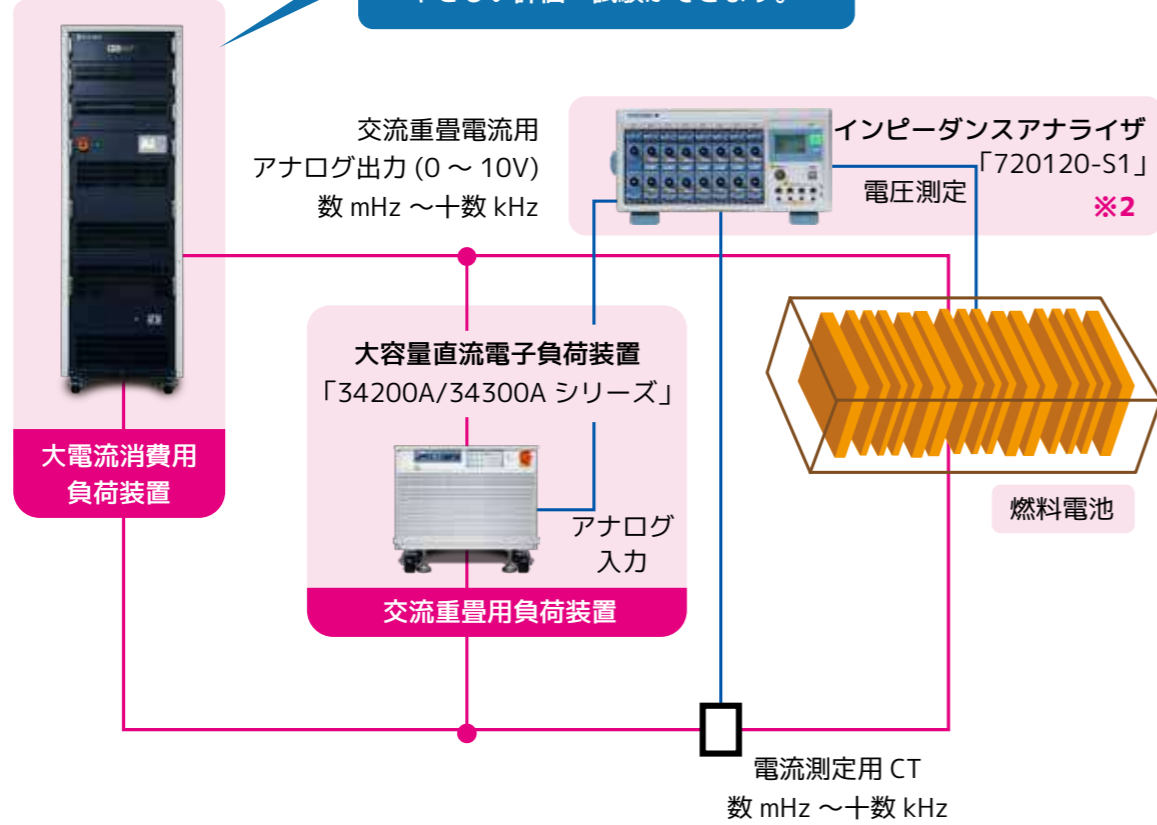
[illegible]

交流重畳電流用
アナログ出力 (0 ~ 10V)
数 mHz ~十数 kHz

インピーダンスアナライザ
「720120-S1」
電圧測定
※2

大容量直流電子負荷装置
「34200A/34300A シリーズ」

アナログ
入力

交流重畳用負荷装置

大電流消費用
負荷装置

燃料電池

電流測定用 CT
数 mHz ~十数 kHz